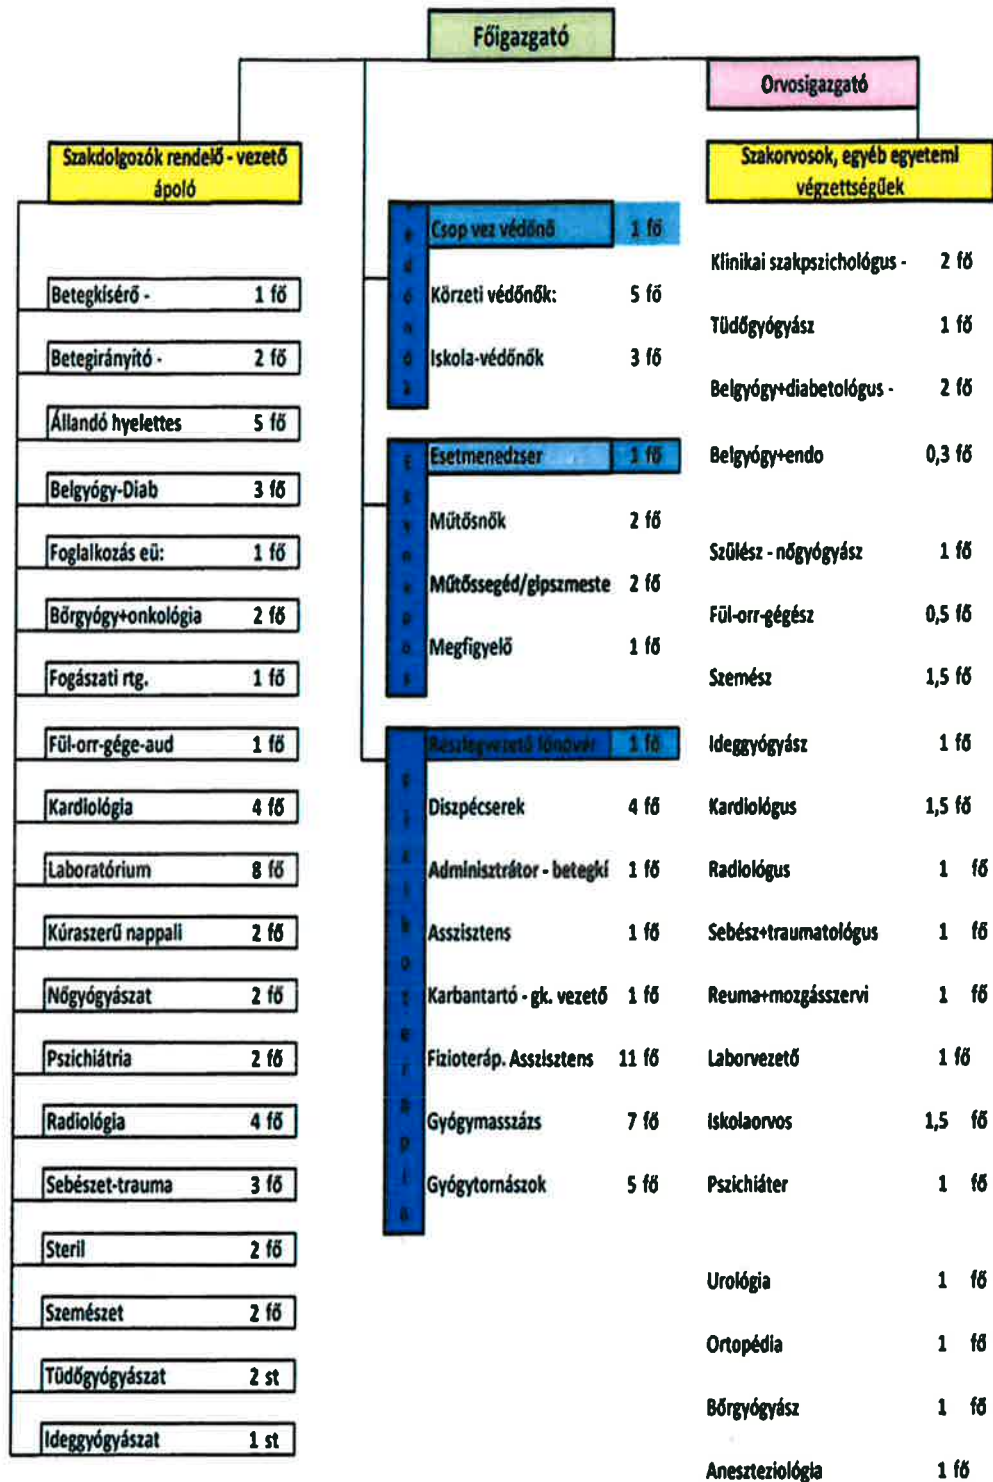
Főigazgató

Orvosigazgató

Szakdolgozók rendelő - vezető ápoló

Betegkísérő - 1 fő
Betegirányító - 2 fő
Állandó hyelettes 5 fő
Belgyógy-Diab 3 fő
Foglalkozás eü: 1 fő
Bőrgyógy+onkológia 2 fő
Fogászati rtg. 1 fő
Fül-orr-gége-aud 1 fő
Kardiológia 4 fő
Laboratórium 8 fő
Kúraszerű nappali 2 fő
Nőgyógyászat 2 fő
Pszichiátria 2 fő
Radiológia 4 fő
Sebészet-trauma 3 fő
Steril 2 fő
Szemészet 2 fő
Tüdőgyógyászat 2 st
Ideggyógyászat 1 st

védőnők
Csop vez védőnő 1 fő
Körzeti védőnők: 5 fő
Iskola-védőnők 3 fő

Egynapos
Esetmenedzser 1 fő
Műtősnők 2 fő
Műtőssegéd/gipszmeste 2 fő
Megfigyelő 1 fő

Fizioterápia
Részlegvezető főnővér 1 fő
Diszpécserek 4 fő
Adminisztrátor - betegkí 1 fő
Asszisztens 1 fő
Karbantartó - gk. vezető 1 fő
Fizioteráp. Asszisztens 11 fő
Gyógymasszázs 7 fő
Gyógytornászok 5 fő

Szakorvosok, egyéb egyetemi végzettségűek

Klinikai szakpszichológus - 2 fő
Tüdőgyógyász 1 fő
Belgyógy+diabetológus - 2 fő
Belgyógy+endo 0,3 fő
Szülész - nőgyógyász 1 fő
Fül-orr-gégész 0,5 fő
Szemész 1,5 fő
Ideggyógyász 1 fő
Kardiológus 1,5 fő
Radiológus 1 fő
Sebész+traumatológus 1 fő
Reuma+mozgásszervi 1 fő
Laborvezető 1 fő
Iskolaorvos 1,5 fő
Pszichiáter 1 fő
Urológia 1 fő
Ortopédia 1 fő
Bőrgyógyász 1 fő
Aneszteziológia 1 fő